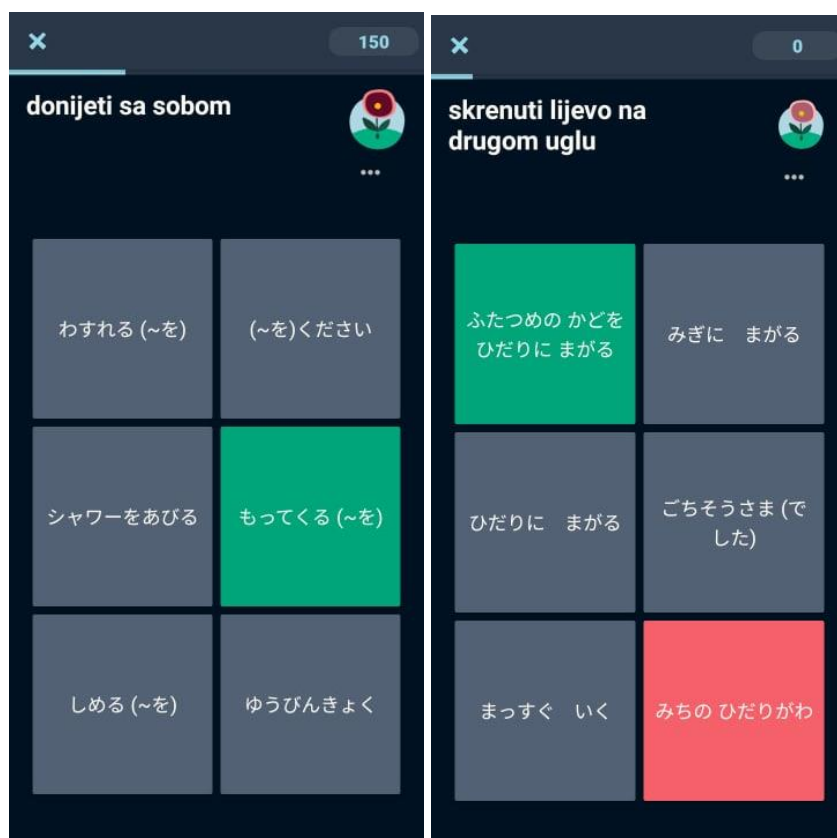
✕ 150

donijeti sa sobom

•••

| | |
|---|---|
| わすれる (~を) | (~を)ください |
| シャワーをあびる | もってくる (~を) |
| しめる (~を) | ゆうびんきょく |

✕ 0

skrenuti lijevo na drugom uglu

•••

| | |
|---|---|
| ふたつめの かどを ひだりに まがる | みぎに まがる |
| ひだりに まがる | ごちそうさま (でした) |
| まっすぐ いく | みちの ひだりがわ |